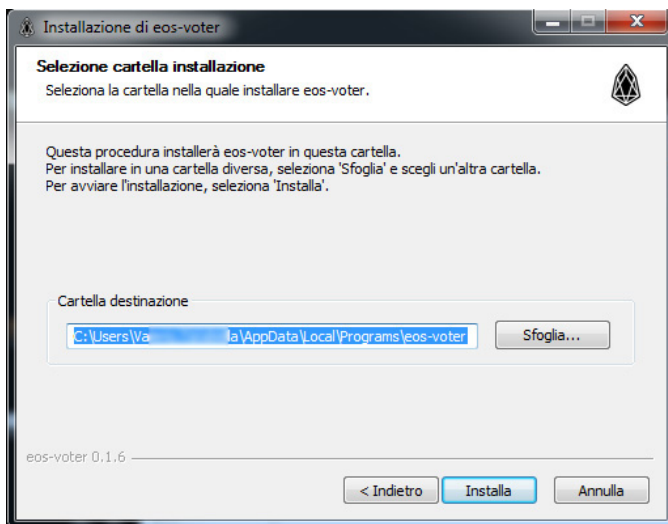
Installazione di eos-voter

Selezione cartella installazione
Seleziona la cartella nella quale installare eos-voter.

Questa procedura installerà eos-voter in questa cartella.
Per installare in una cartella diversa, seleziona 'Sfoglia' e scegli un'altra cartella.
Per avviare l'installazione, seleziona 'Installa'.

Cartella destinazione

C:\Users\Va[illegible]la\AppData\Local\Programs\eos-voter

Sfoglia...

eos-voter 0.1.6

< Indietro

Installa

Annulla